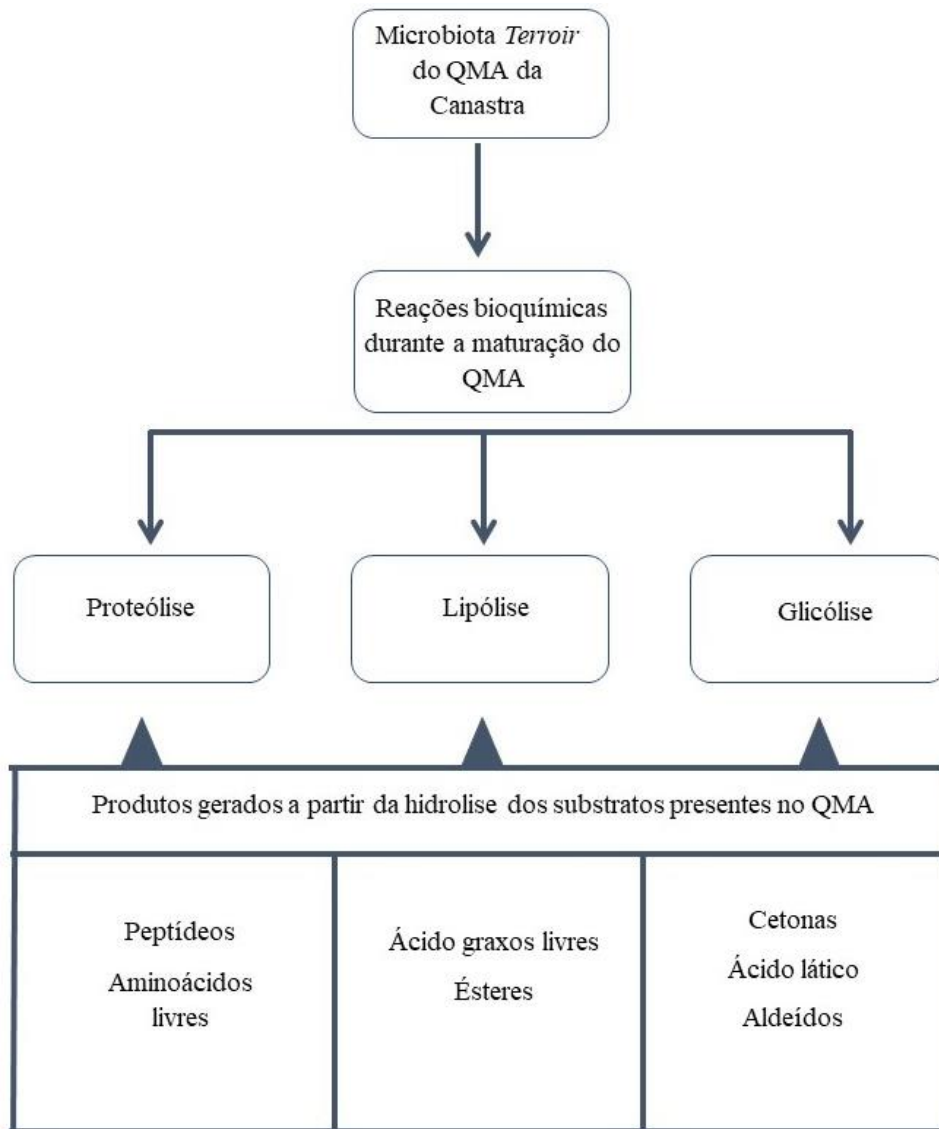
Microbiota *Terroir* do QMA da Canastra

Reações bioquímicas durante a maturação do QMA

Proteólise

Lipólise

Glicólise

Produtos gerados a partir da hidrolise dos substratos presentes no QMA

| Peptídeos Aminoácidos livres | Ácido graxos livres Ésteres | Cetonas Ácido lático Aldeídos |